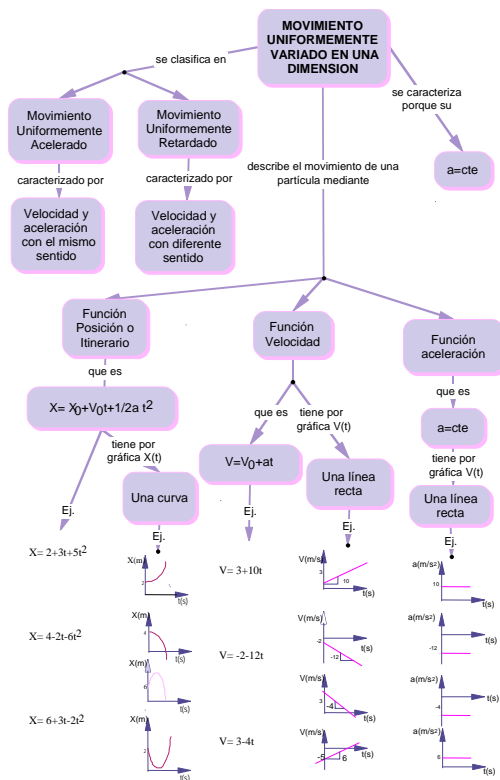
MOVIMIENTO UNIFORMEMENTE VARIADO EN UNA DIMENSION

se clasifica en

Movimiento Uniformemente Acelerado

Movimiento Uniformemente Retardado

se caracteriza porque su

a=cte

caracterizado por

Velocidad y aceleración con el mismo sentido

caracterizado por

Velocidad y aceleración con diferente sentido

describe el movimiento de una partícula mediante

Función Posición o Itinerario

que es

$X= X_0+V_0t+1/2a\ t^2$

tiene por gráfica X(t)

Una curva

Ej.

Ej.

$X= 2+3t+5t^2$

X(m)

2

t(s)

$X= 4-2t-6t^2$

X(m)

4

t(s)

X(m)

6

$X= 6+3t-2t^2$

X(m)

t(s)

Función Velocidad

que es

$V=V_0+at$

tiene por gráfica V(t)

Una línea recta

Ej.

Ej.

V= 3+10t

V(m/s)

3

10

t(s)

V= -2-12t

V(m/s)

-2

-12

t(s)

V(m/s)

3

-4

t(s)

V= 3-4t

V(m/s)

6

t(s)

Función aceleración

que es

a=cte

tiene por gráfica V(t)

Una línea recta

Ej.

a(m/s2)

10

t(s)

a(m/s2)

-12

t(s)

a(m/s2)

-4

t(s)

a(m/s2)

6

t(s)